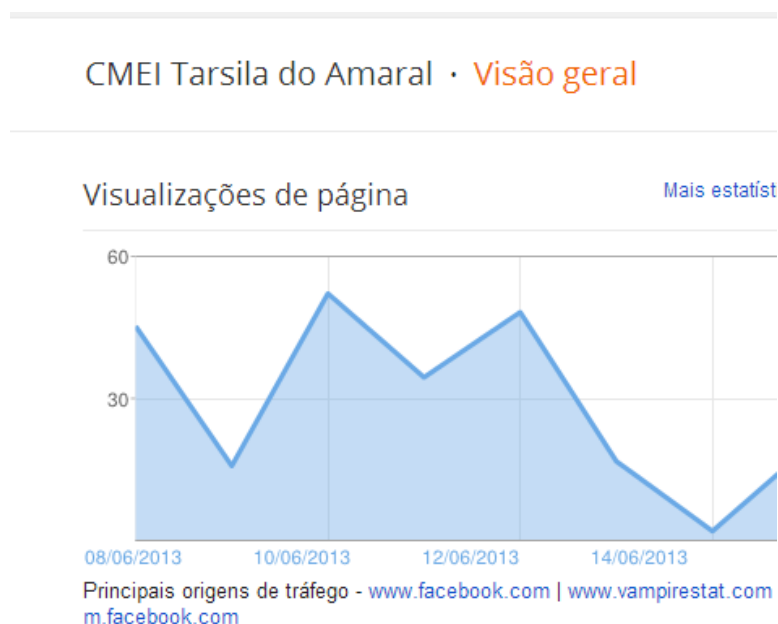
CMEI Tarsila do Amaral · Visão geral

Visualizações de página

Mais estatíst

60

30

08/06/2013 10/06/2013 12/06/2013 14/06/2013

Principais origens de tráfego - www.facebook.com | www.vampirestat.com m.facebook.com